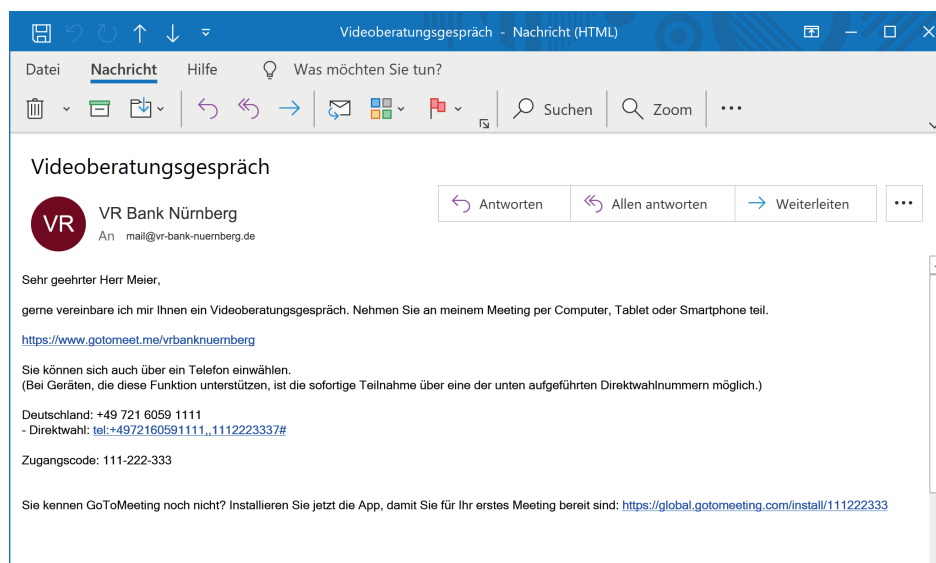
Videoberatungsgespräch - Nachricht (HTML)

Datei Nachricht Hilfe Was möchten Sie tun?

Suchen Zoom ...

Videoberatungsgespräch

VR

VR Bank Nürnberg
An mail@vr-bank-nuernberg.de

Antworten Allen antworten Weiterleiten ...

Sehr geehrter Herr Meier,

gerne vereinbare ich mir Ihnen ein Videoberatungsgespräch. Nehmen Sie an meinem Meeting per Computer, Tablet oder Smartphone teil.

https://www.gotomeet.me/vrbanknuernberg

Sie können sich auch über ein Telefon einwählen.
(Bei Geräten, die diese Funktion unterstützen, ist die sofortige Teilnahme über eine der unten aufgeführten Direktwahlnummern möglich.)

Deutschland: +49 721 6059 1111
- Direktwahl: tel:+4972160591111,,1112223337#

Zugangscode: 111-222-333

Sie kennen GoToMeeting noch nicht? Installieren Sie jetzt die App, damit Sie für Ihr erstes Meeting bereit sind: https://global.gotomeeting.com/install/111222333